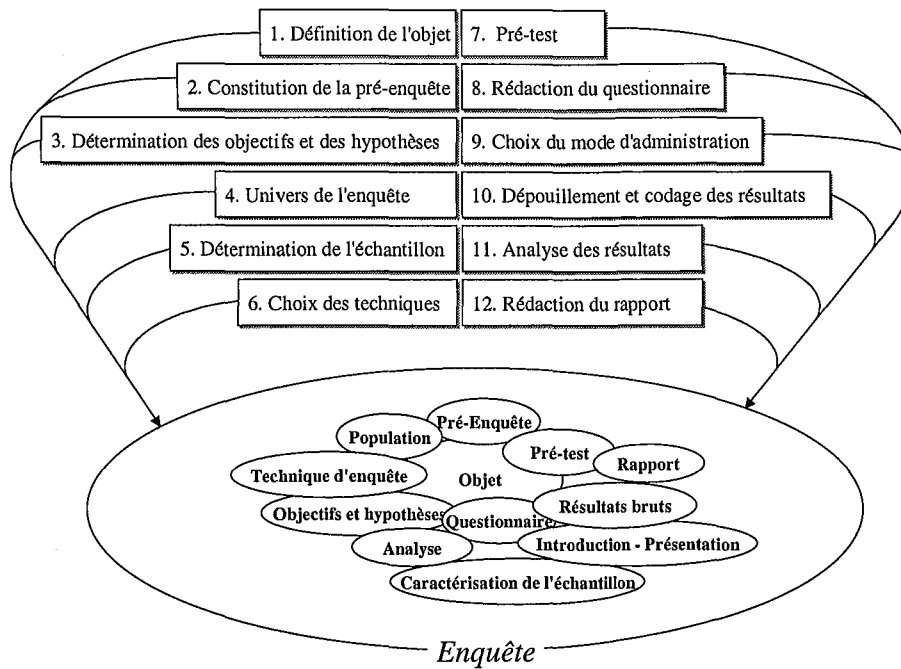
1. Définition de l'objet

2. Constitution de la pré-enquête

3. Détermination des objectifs et des hypothèses

4. Univers de l'enquête

5. Détermination de l'échantillon

6. Choix des techniques

7. Pré-test

8. Rédaction du questionnaire

9. Choix du mode d'administration

10. Dépouillement et codage des résultats

11. Analyse des résultats

12. Rédaction du rapport

Pré-Enquête

Population

Pré-test

Rapport

Technique d'enquête

Objet

Résultats bruts

Objectifs et hypothèses

Questionnaire

Analyse

Introduction - Présentation

Caractérisation de l'échantillon

Enquête